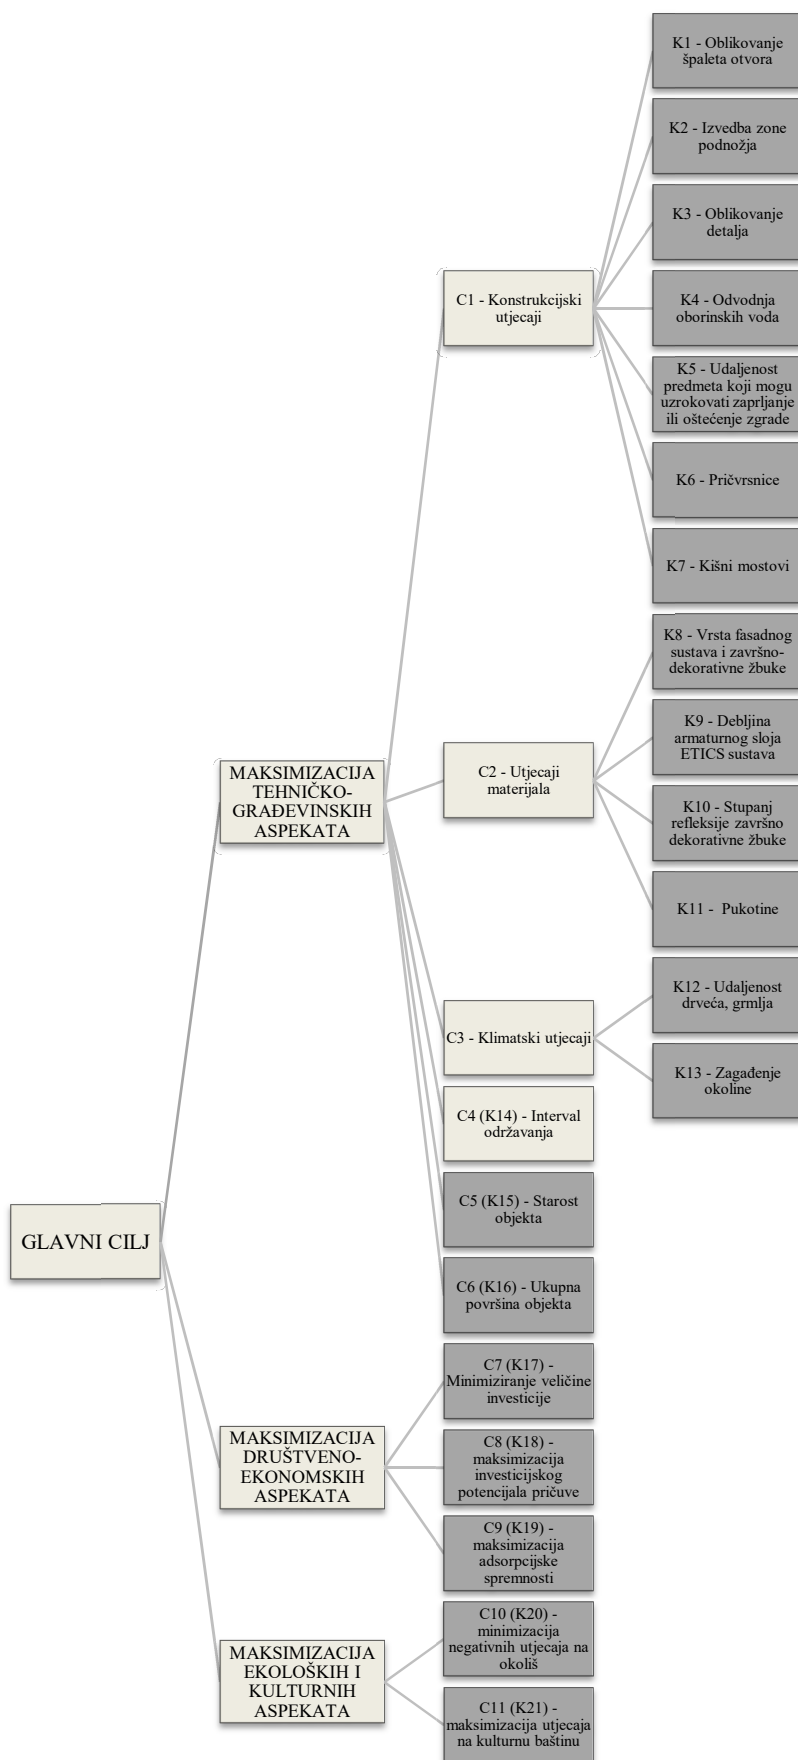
K1 - Oblikovanje špaleta otvora

K2 - Izvedba zone podnožja

K3 - Oblikovanje detalja

C1 - Konstrukcijski utjecaji

K4 - Odvodnja oborinskih voda

K5 - Udaljenost predmeta koji mogu uzrokovati zaprljanje ili oštećenje zgrade

K6 - Pričvrsnice

K7 - Kišni mostovi

K8 - Vrsta fasadnog sustava i završno-dekorativne žbuke

K9 - Debljina armaturnog sloja ETICS sustava

MAKSIMIZACIJA TEHNIČKO-GRAĐEVINSKIH ASPEKATA

C2 - Utjecaji materijala

K10 - Stupanj refleksije završno dekorativne žbuke

K11 - Pukotine

K12 - Udaljenost drveća, grmlja

C3 - Klimatski utjecaji

K13 - Zagađenje okoline

C4 (K14) - Interval održavanja

GLAVNI CILJ

C5 (K15) - Starost objekta

C6 (K16) - Ukupna površina objekta

C7 (K17) - Minimiziranje veličine investicije

MAKSIMIZACIJA DRUŠTVENO-EKONOMSKIH ASPEKATA

C8 (K18) - maksimizacija investicijskog potencijala pričuve

C9 (K19) - maksimizacija adsorpcijske spremnosti

C10 (K20) - minimizacija negativnih utjecaja na okoliš

MAKSIMIZACIJA EKOLOŠKIH I KULTURNIH ASPEKATA

C11 (K21) - maksimizacija utjecaja na kulturnu baštinu